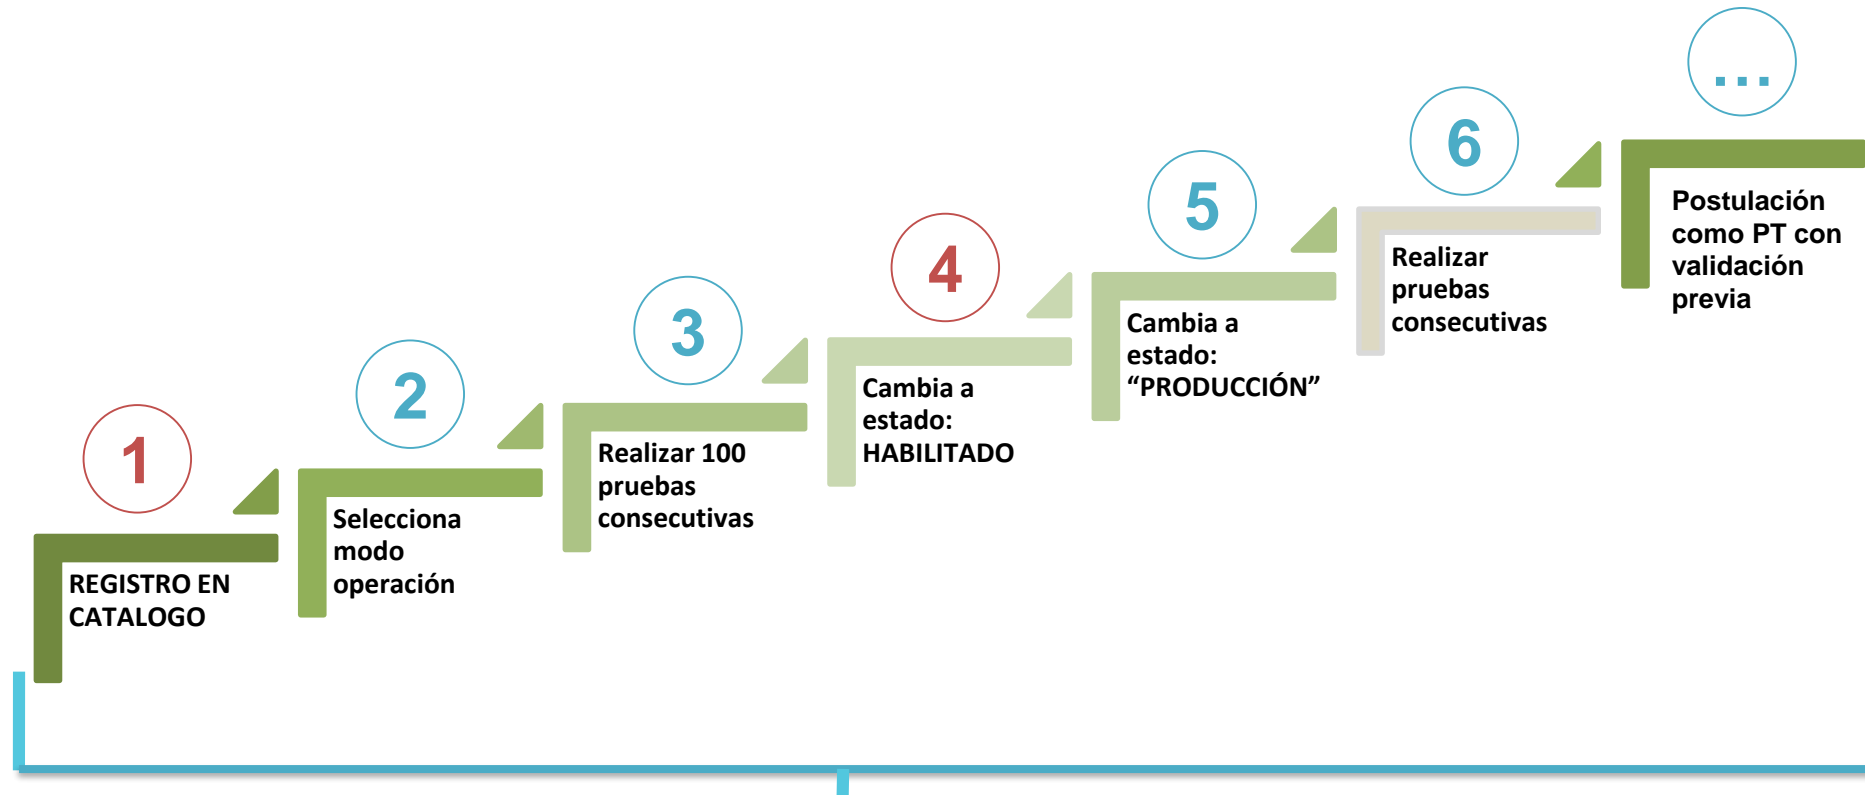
1

REGISTRO EN CATALOGO

2

Selecciona modo operación

3

Realizar 100 pruebas consecutivas

4

Cambia a estado: HABILITADO

5

Cambia a estado: “PRODUCCIÓN”

6

Realizar pruebas consecutivas

…

Postulación como PT con validación previa